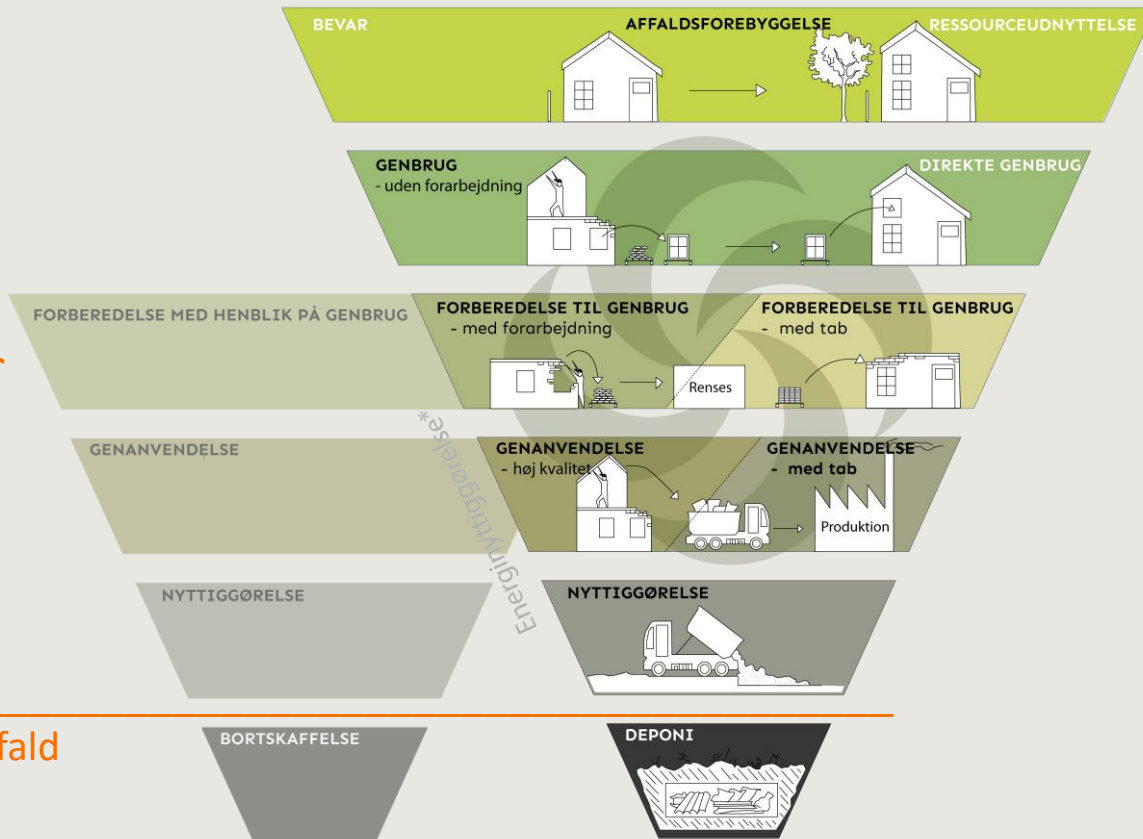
BEVAR

AFFALDSFOREBYGGELSE

RESSOURCEUDNYTTELSE

GENBRUG
- uden forarbejdning

DIREKTE GENBRUG

FORBEREDELSE MED HENBLIK PÅ GENBRUG

FORBEREDELSE TIL GENBRUG
- med forarbejdning

Renses

FORBEREDELSE TIL GENBRUG
- med tab

GENANVENDELSE

GENANVENDELSE
- høj kvalitet

GENANVENDELSE
- med tab

Produktion

Energinyttiggørelse*

NYTTIGGØRELSE

NYTTIGGØRELSE

fald

BORTSKAFFELSE

DEPONI